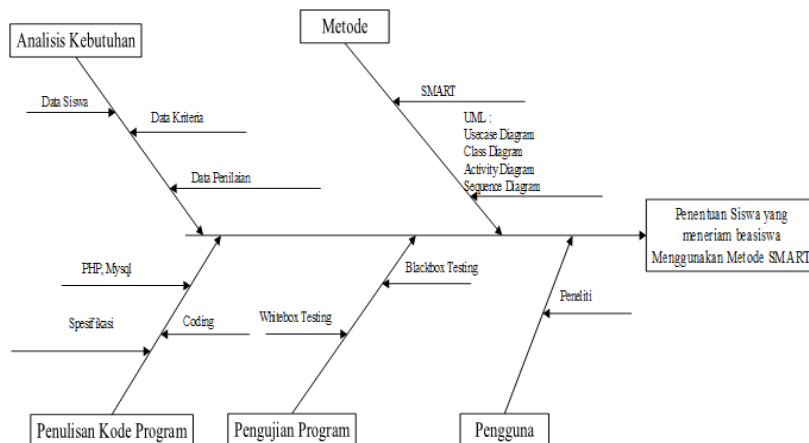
Analisis Kebutuhan

Metode

Data Siswa

Data Kriteria

Data Penilaian

SMART

UML :
Usecase Diagram
Class Diagram
Activity Diagram
Sequence Diagram

Penentuan Siswa yang meneriam beasiswa Menggunakan Metode SMART

PHP, Mysql

Spesifikasi

Coding

Whitebox Testing

Blackbox Testing

Peneliti

Penulisan Kode Program

Pengujian Program

Pengguna